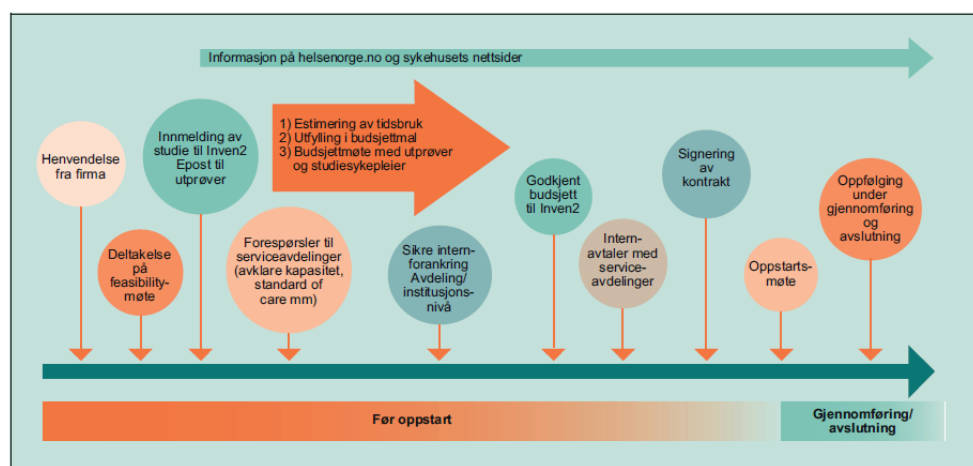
Informasjon på helsenorge.no og sykehusets nettsider

Henvendelse fra firma

Deltakelse på feasibility-møte

Innmelding av studie til Inven2 Epost til utprøver

1) Estimering av tidsbruk
2) Utfylling i budsjettmal
3) Budsjettmøte med utprøver og studiesykepleier

Forespørsler til serviceavdelinger (avklare kapasitet, standard of care mm)

Sikre intern-forankring Avdeling/ institusjons-nivå

Godkjent budsjett til Inven2

Intern-avtaler med service-avdelinger

Signering av kontrakt

Oppstarts-møte

Oppfølging under gjennomføring og avslutning

Før oppstart

Gjennomføring/ avslutning